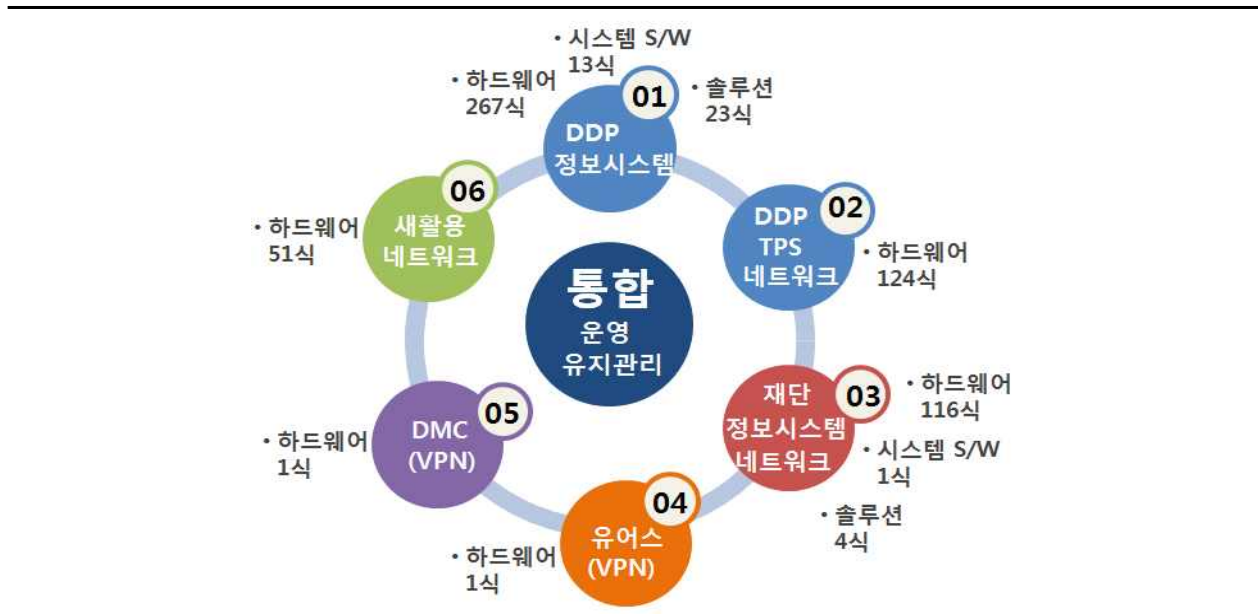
통합
운영
유지관리

• 시스템 S/W
13식
• 하드웨어
267식
01
• 솔루션
23식
DDP
정보시스템

DDP
TPS
네트워크
02
• 하드웨어
124식

재단
정보시스템
네트워크
03
• 하드웨어
116식
• 시스템 S/W
1식
• 솔루션
4식

04
유어스
(VPN)
• 하드웨어
1식

DMC
(VPN)
05
• 하드웨어
1식

06
새활용
네트워크
• 하드웨어
51식